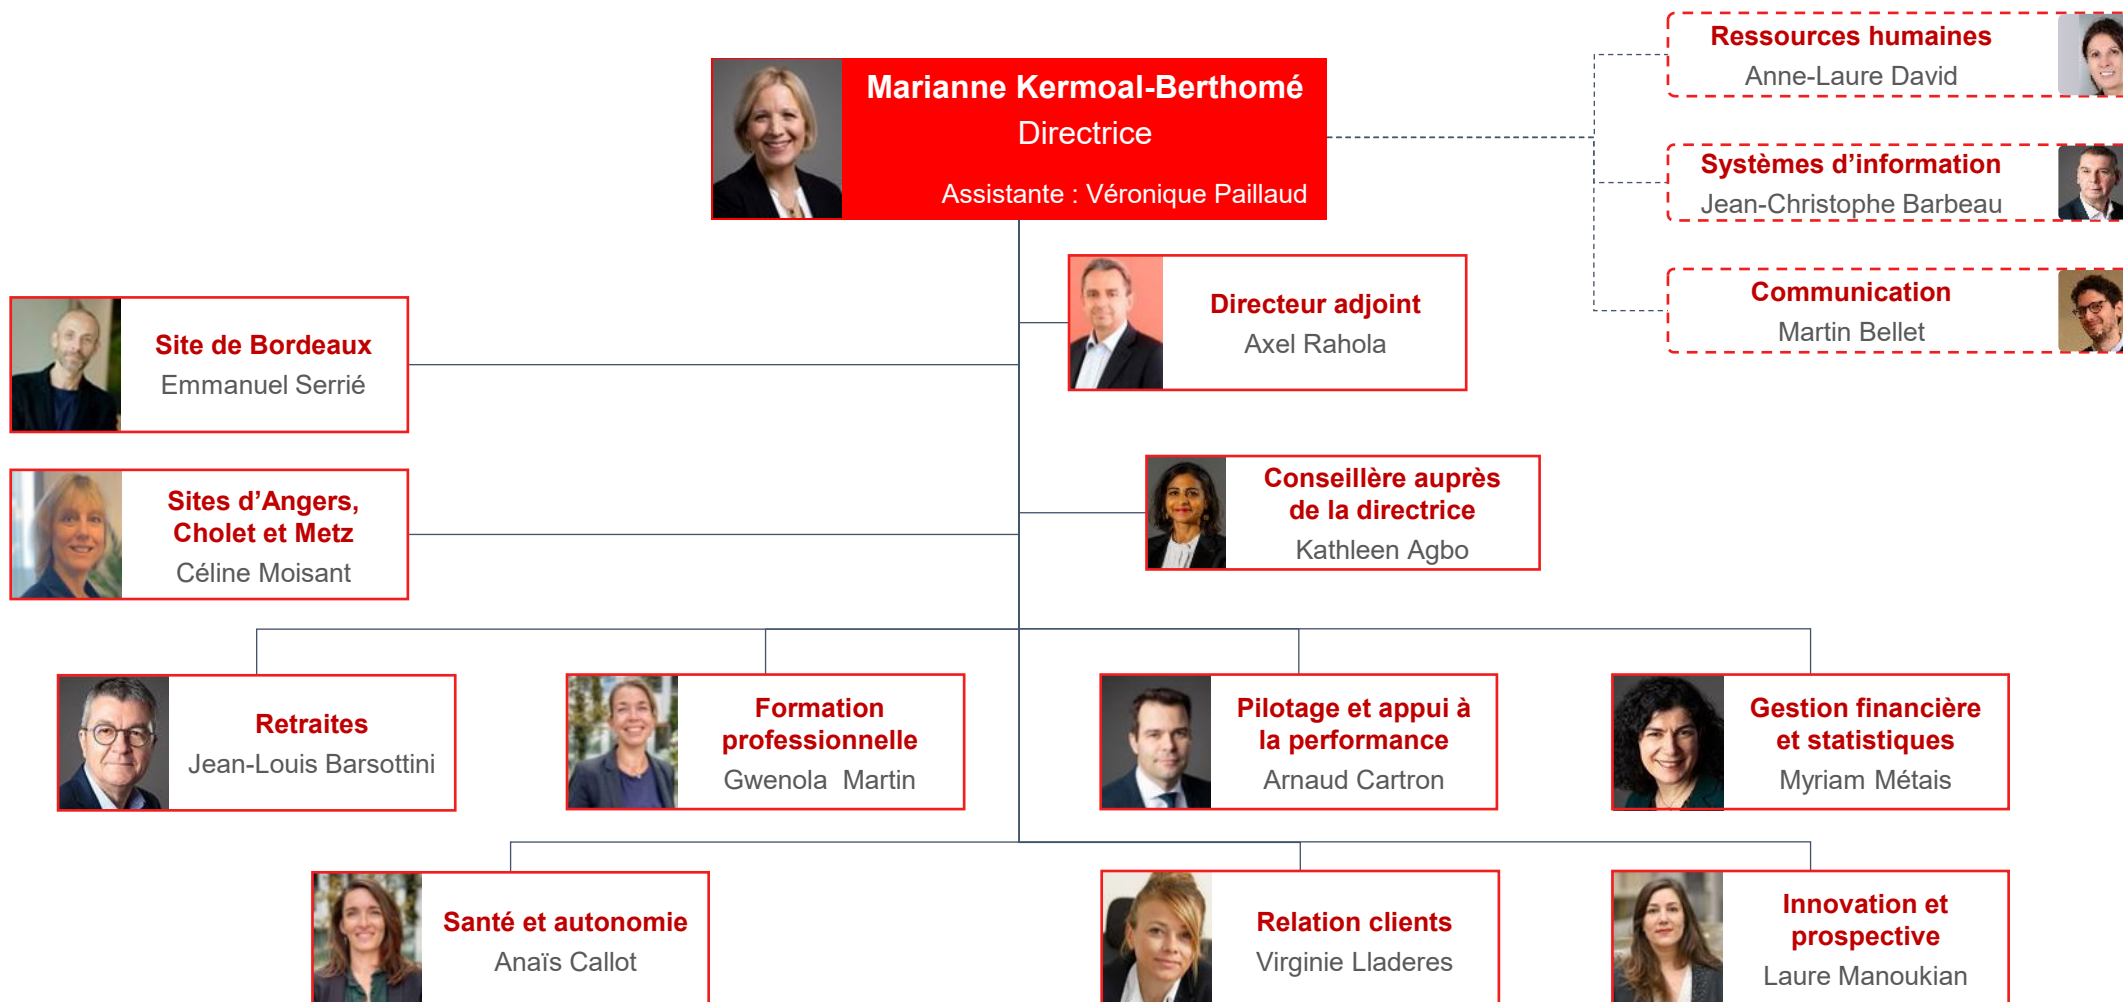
Marianne Kermoal-Berthomé
Directrice
Assistante : Véronique Paillaud

Ressources humaines
Anne-Laure David

Systèmes d'information
Jean-Christophe Barbeau

Communication
Martin Bellet

Directeur adjoint
Axel Rahola

Site de Bordeaux
Emmanuel Serrié

Sites d'Angers, Cholet et Metz
Céline Moisant

Conseillère auprès de la directrice
Kathleen Agbo

Retraites
Jean-Louis Barsottini

Formation professionnelle
Gwenola Martin

Pilotage et appui à la performance
Arnaud Cartron

Gestion financière et statistiques
Myriam Métais

Santé et autonomie
Anaïs Callot

Relation clients
Virginie Lladeres

Innovation et prospective
Laure Manoukian